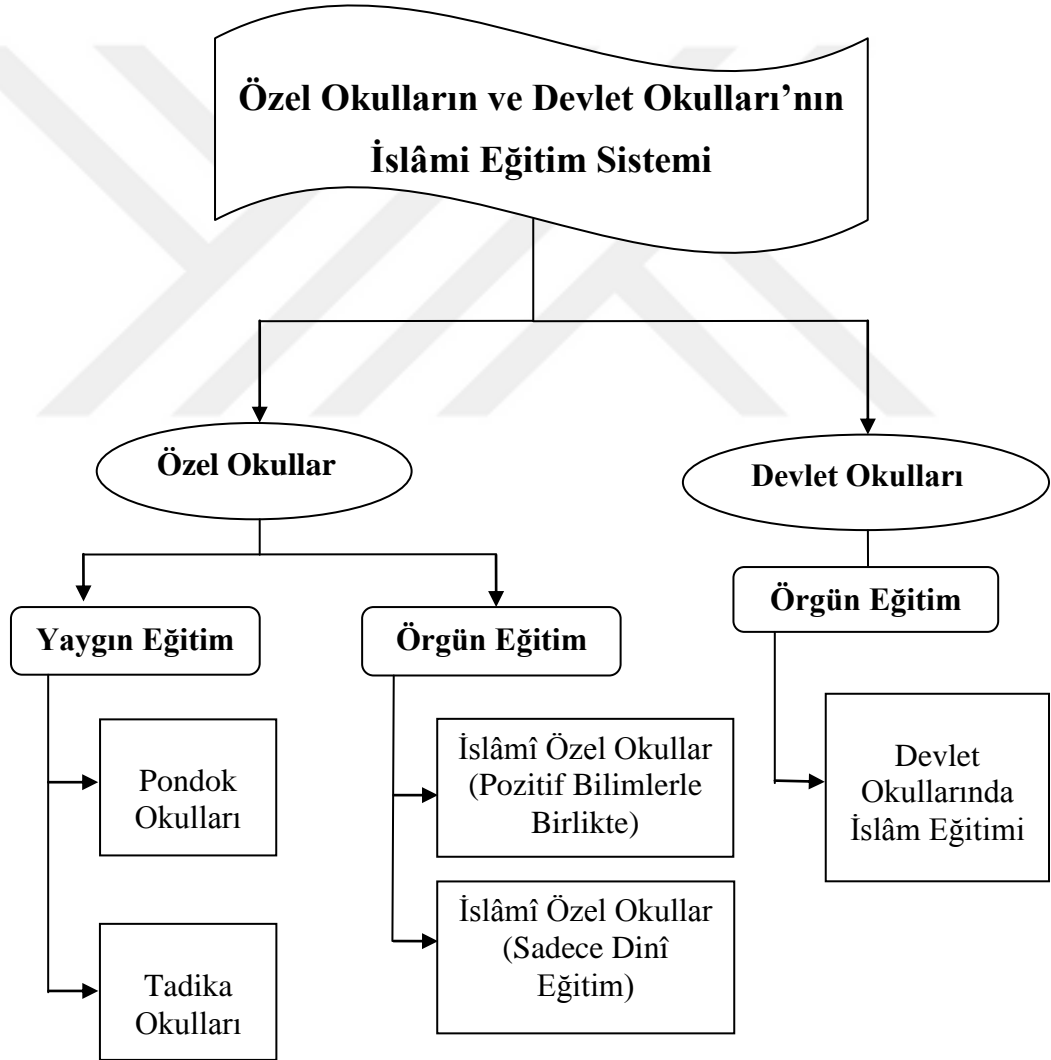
Özel Okulların ve Devlet Okulları'nın İslâmi Eğitim Sistemi

Özel Okullar

Devlet Okulları

Yaygın Eğitim

Örgün Eğitim

Örgün Eğitim

Pondok Okulları

Tadika Okulları

İslâmî Özel Okullar (Pozitif Bilimlerle Birlikte)

İslâmî Özel Okullar (Sadece Dinî Eğitim)

Devlet Okullarında İslâm Eğitimi